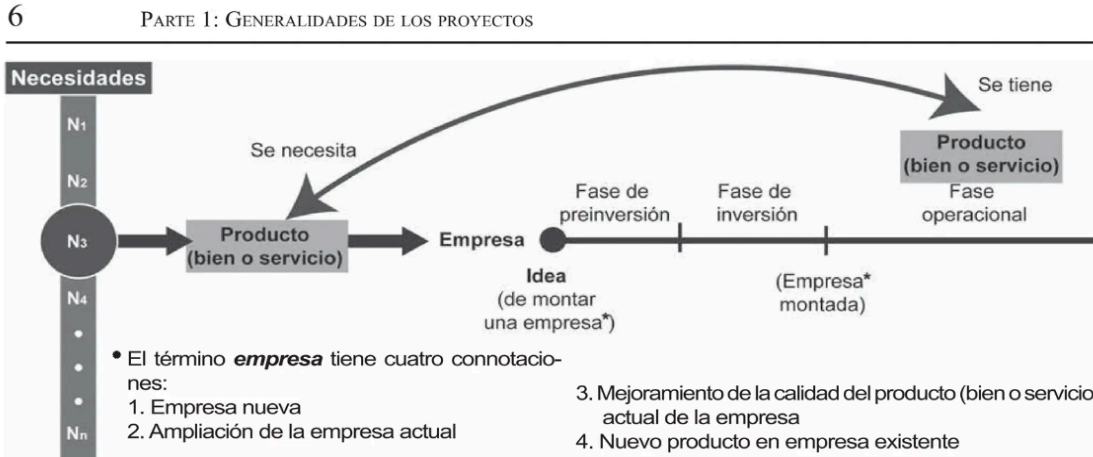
6 PARTE 1: GENERALIDADES DE LOS PROYECTOS

Necesidades

$N_1$

$N_2$

$N_3$

$N_4$

•

•

•

$N_n$

Se tiene

Producto (bien o servicio)

Se necesita

Fase de preinversión

Fase de inversión

Fase operacional

Producto (bien o servicio)

Empresa

Idea (de montar una empresa*)

(Empresa* montada)

• El término *empresa* tiene cuatro connotaciones:
1. Empresa nueva
2. Ampliación de la empresa actual

3. Mejoramiento de la calidad del producto (bien o servicio actual de la empresa
4. Nuevo producto en empresa existente